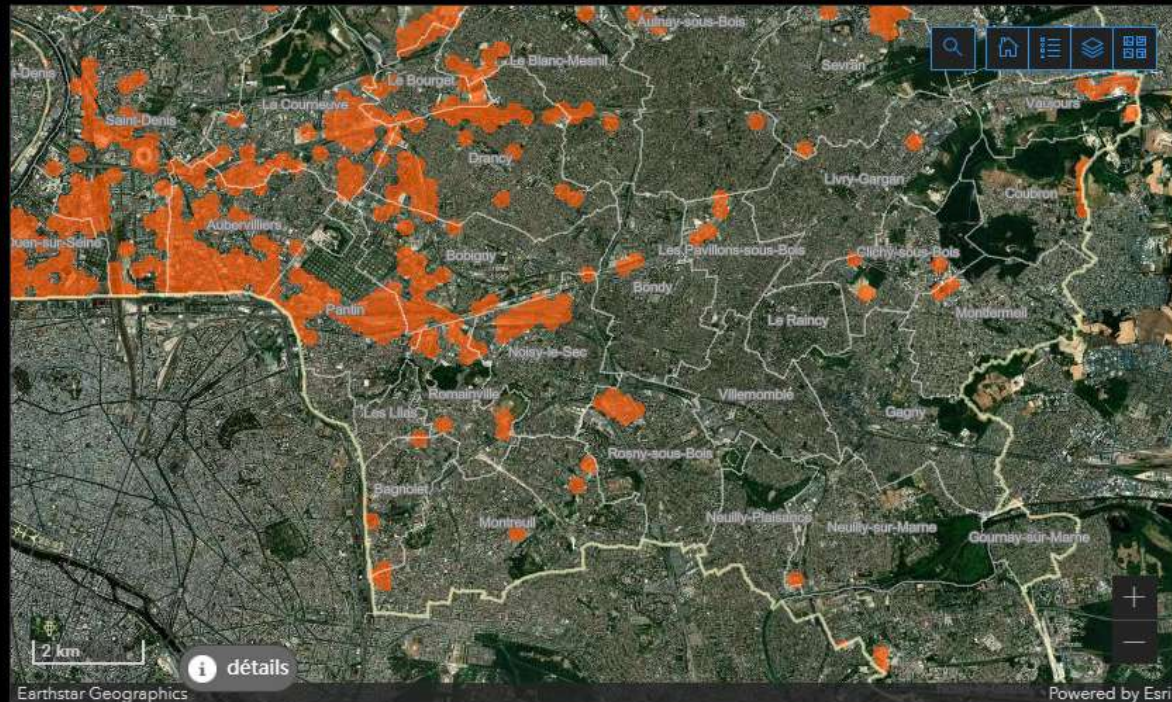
-Denis
Aulnay-sous-Bois
Le Blanc-Mesnil
Sevran
Vaujours
Le Bourget
La Courneuve
Saint-Denis
Drancy
Livry-Gargan
Coubron
Aubervilliers
Ouen-sur-Seine
Bobigny
Les Pavillons-sous-Bois
Clichy-sous-Bois
Bondy
Montfermeil
Pantin
Le Raincy
Noisy-le-Sec
Villemomble
Romainville
Les Lilas
Gagny
Rosny-sous-Bois
Bagnolet
Montreuil
Neuilly-Plaisance
Neuilly-sur-Marne
Gournay-sur-Marne
2 km
détails
+
—
Earthstar Geographics
Powered by Esri